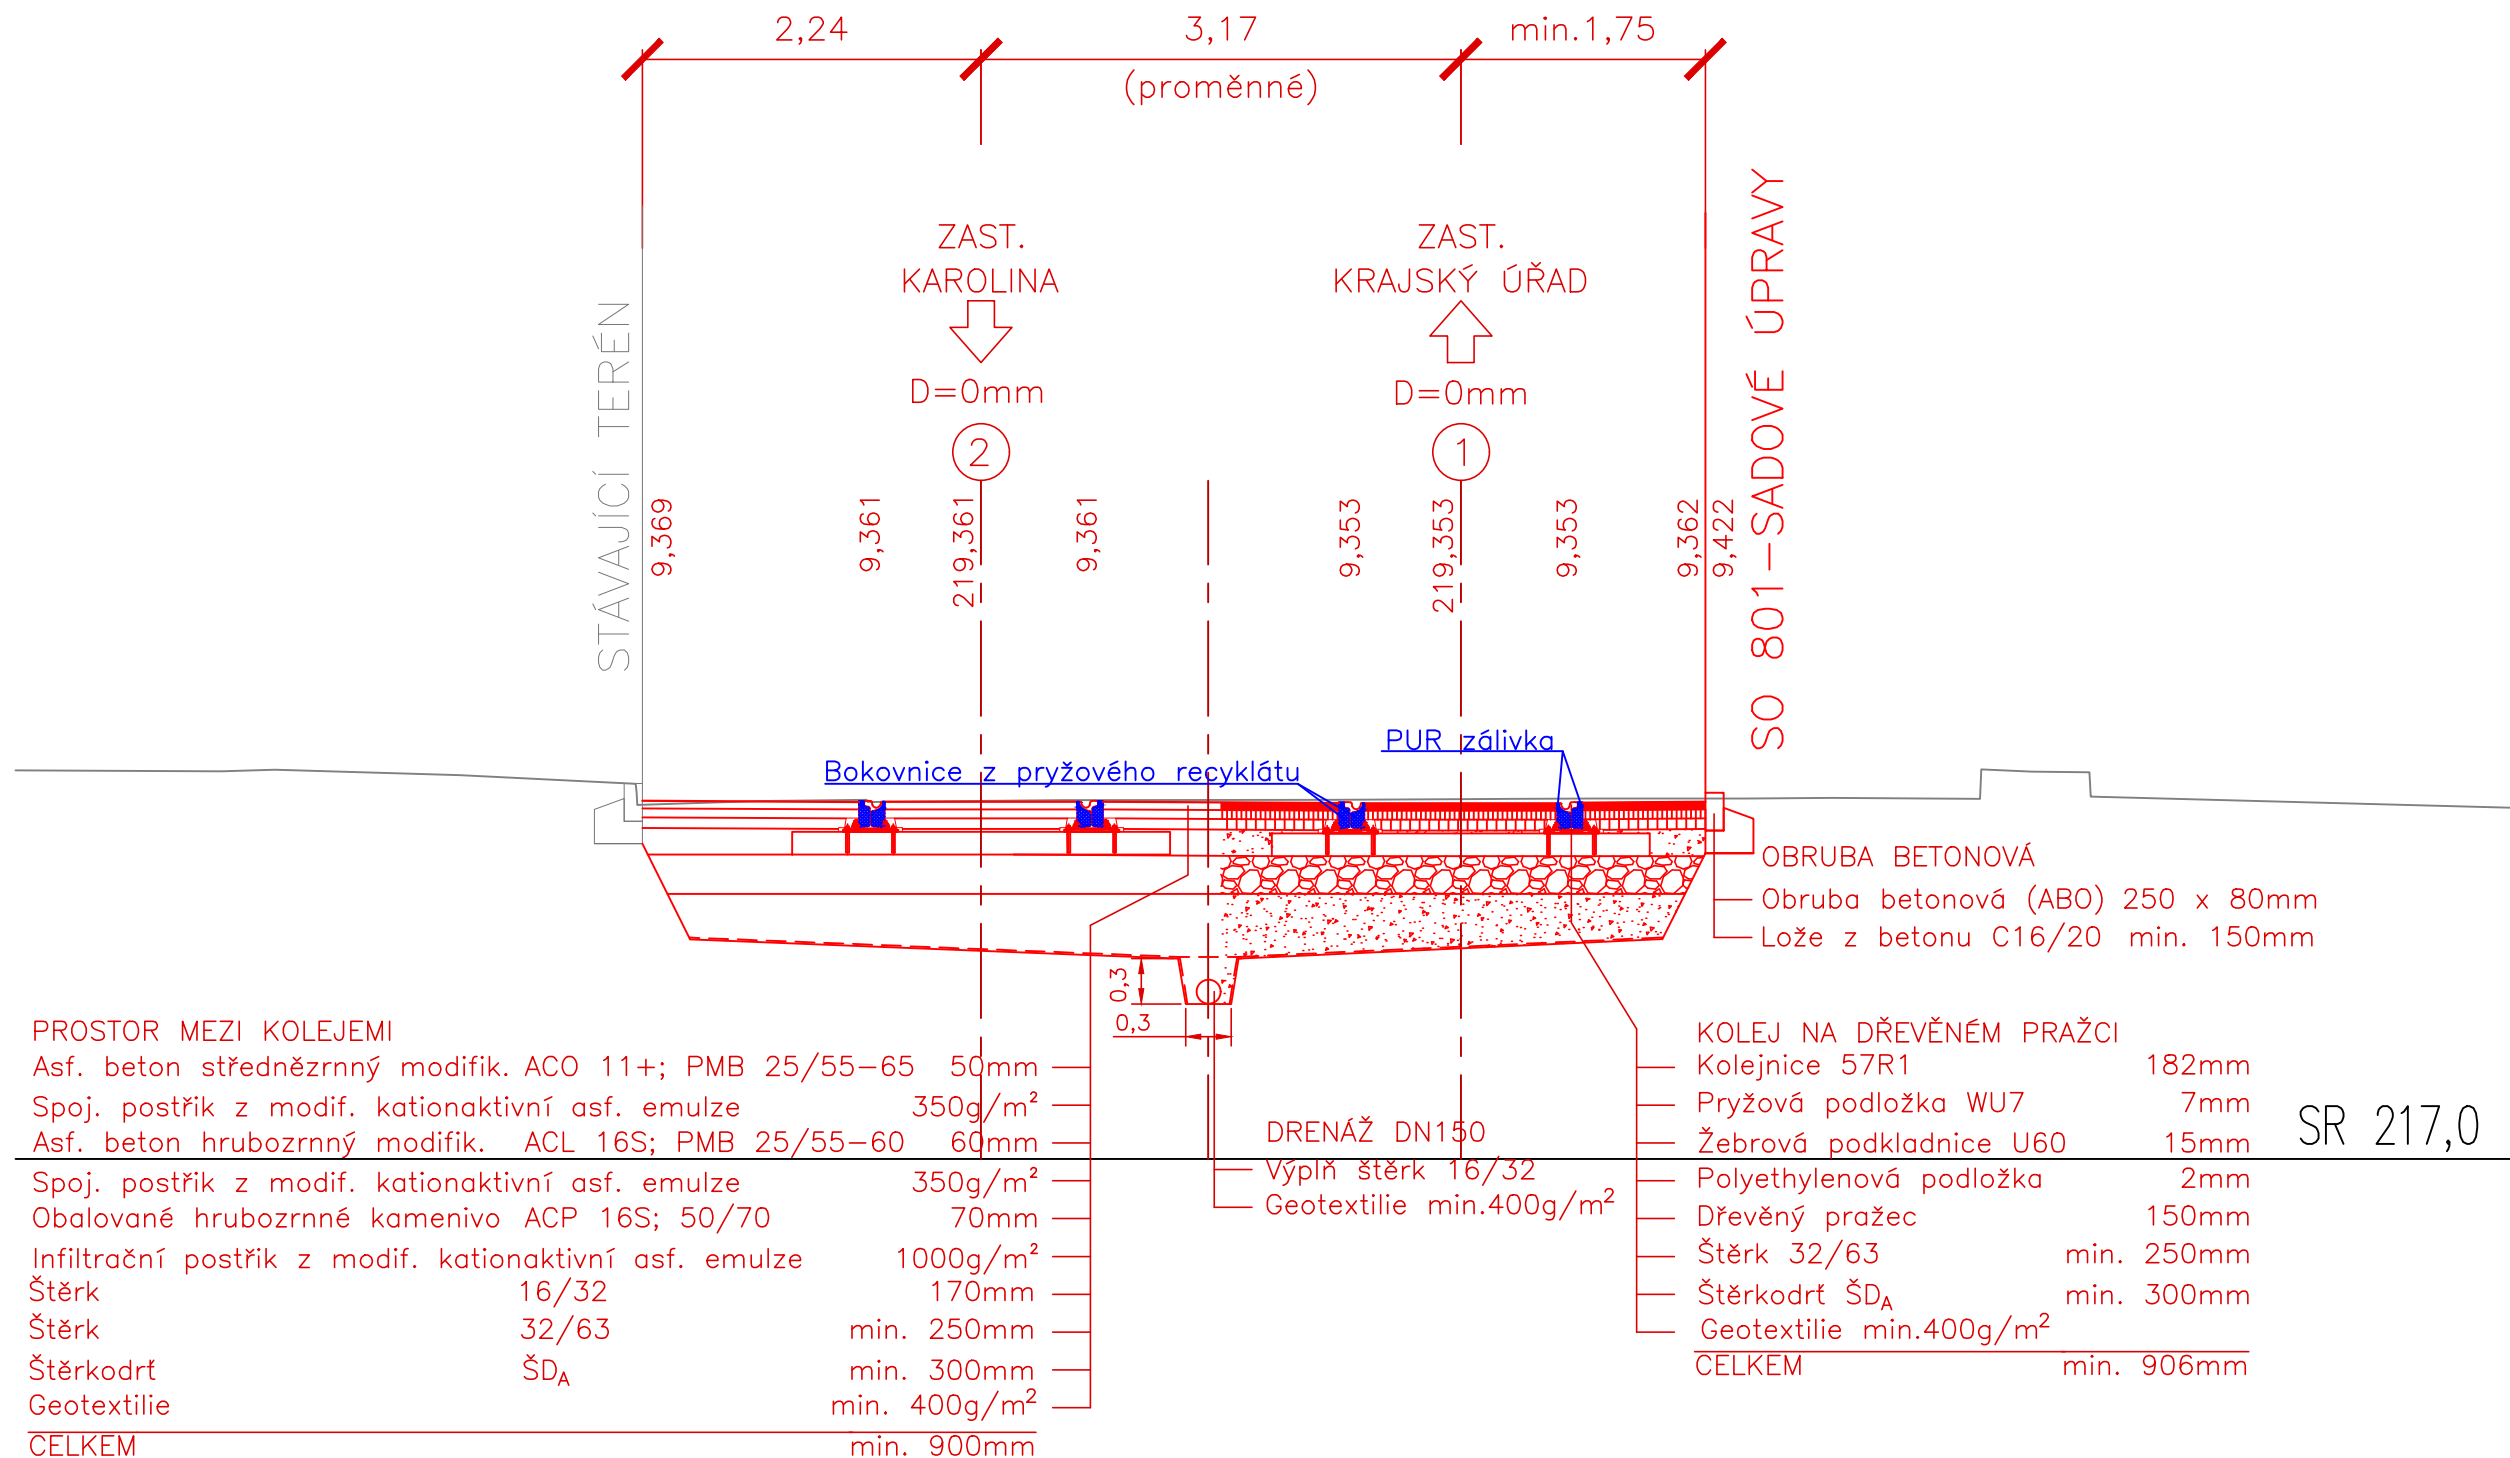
2,24
3,17
min.1,75
(proměnné)

STÁVAJÍCÍ TERÉN

ZAST.
KAROLINA
D=0mm
2

ZAST.
KRAJSKÝ ÚŘAD
D=0mm
1

SO 801 – SADOVÉ ÚPRAVY

9,369
9,361
219,361
9,361
9,353
219,353
9,353
9,362
9,422

PUR zálivka
Bokovnice z pryžového recyklátu

OBRUBA BETONOVÁ
Obruba betonová (ABO) 250 x 80mm
Lože z betonu C16/20 min. 150mm

0,3
0,3

PROSTOR MEZI KOLEJEMI
Asf. beton střednězrnný modifik. ACO 11+; PMB 25/55–65 50mm
Spoj. postřik z modif. kationaktivní asf. emulze 350g/m$^2$
Asf. beton hrubozrnný modifik. ACL 16S; PMB 25/55–60 60mm
Spoj. postřik z modif. kationaktivní asf. emulze 350g/m$^2$
Obalované hrubozrnné kamenivo ACP 16S; 50/70 70mm
Infiltrační postřik z modif. kationaktivní asf. emulze 1000g/m$^2$
Štěrk 16/32 170mm
Štěrk 32/63 min. 250mm
Štěrkodrť ŠD$_A$ min. 300mm
Geotextilie min. 400g/m$^2$
CELKEM min. 900mm

DRENÁŽ DN150
Výplň štěrk 16/32
Geotextilie min.400g/m$^2$

KOLEJ NA DŘEVĚNÉM PRAŽCI
Kolejnice 57R1 182mm
Pryžová podložka WU7 7mm
Žebrová podkladnice U60 15mm
Polyethylenová podložka 2mm
Dřevěný pražec 150mm
Štěrk 32/63 min. 250mm
Štěrkodrť ŠD$_A$ min. 300mm
Geotextilie min.400g/m$^2$
CELKEM min. 906mm

SR 217,0